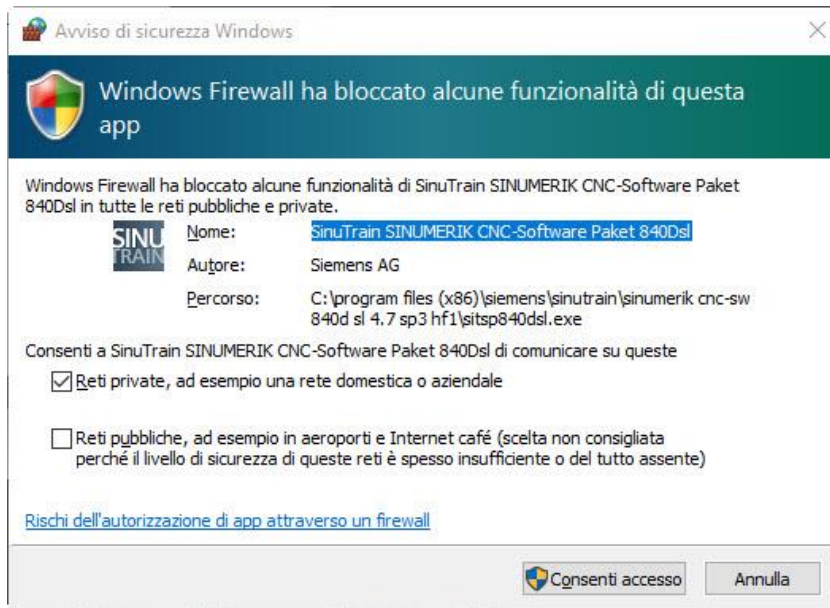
Avviso di sicurezza Windows

Windows Firewall ha bloccato alcune funzionalità di questa app

Windows Firewall ha bloccato alcune funzionalità di SinuTrain SINUMERIK CNC-Software Paket 840Dsl in tutte le reti pubbliche e private.

SINU TRAIN

Nome: SinuTrain SINUMERIK CNC-Software Paket 840Dsl
Autore: Siemens AG
Percorso: C:\program files (x86)\siemens\sinutrain\sinumerik cnc-sw 840d sl 4.7 sp3 hf1\sitsp840dsl.exe

Consenti a SinuTrain SINUMERIK CNC-Software Paket 840Dsl di comunicare su queste

Reti private, ad esempio una rete domestica o aziendale

Reti pubbliche, ad esempio in aeroporti e Internet café (scelta non consigliata perché il livello di sicurezza di queste reti è spesso insufficiente o del tutto assente)

Rischi dell'autorizzazione di app attraverso un firewall

Consenti accesso
Annulla